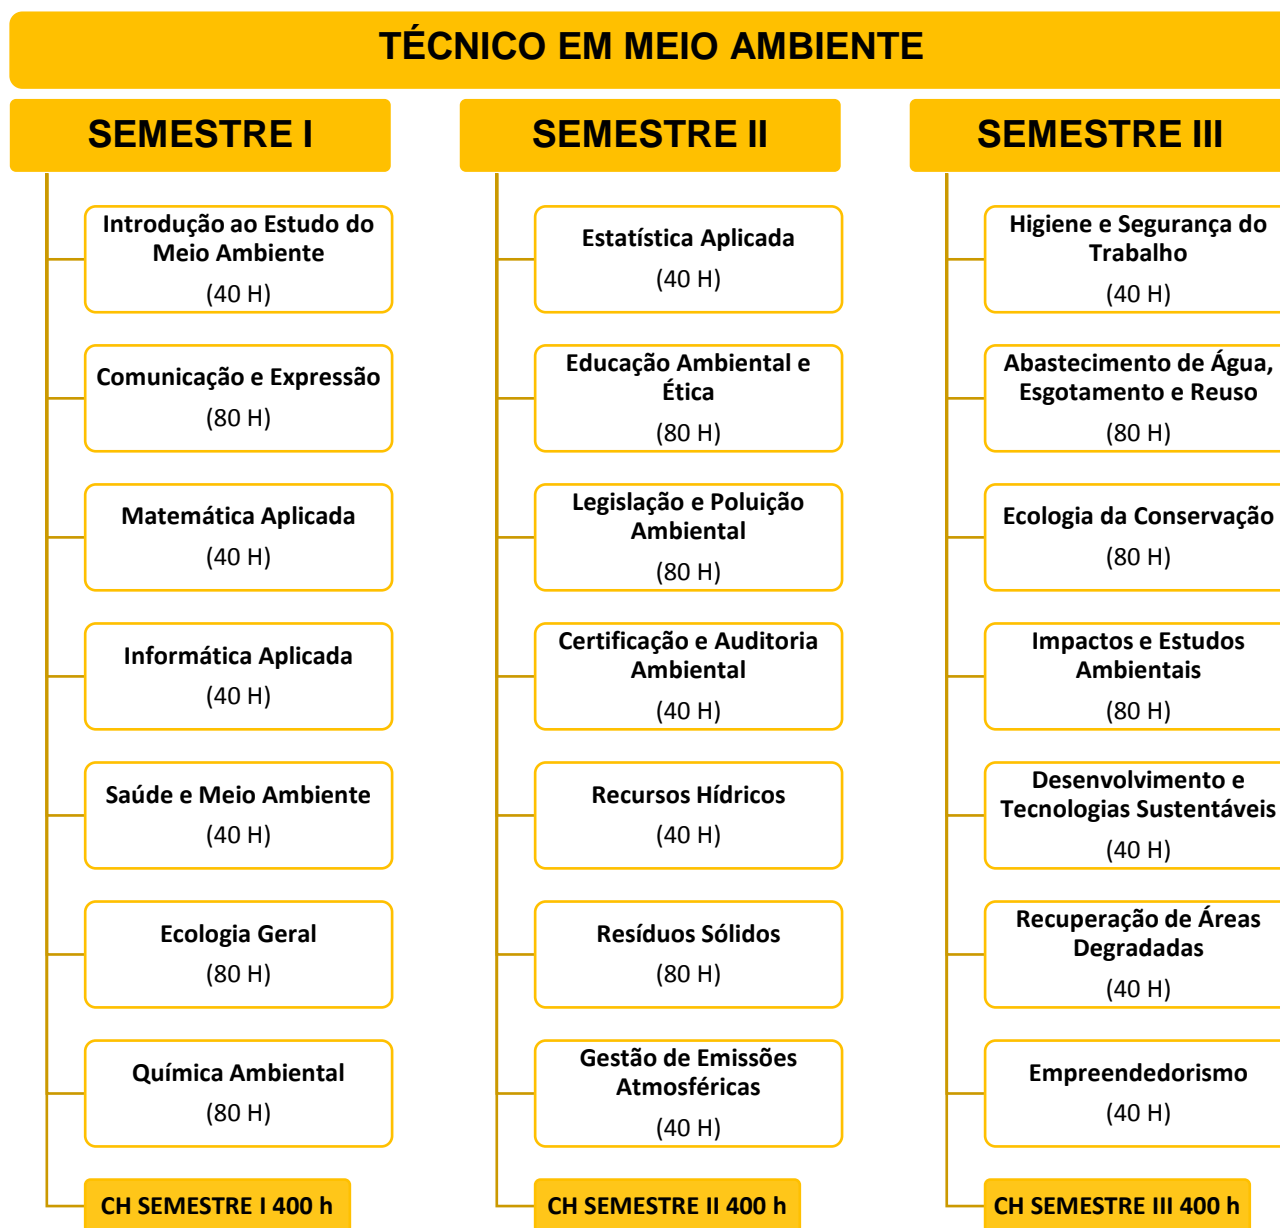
TÉCNICO EM MEIO AMBIENTE

SEMESTRE I

Introdução ao Estudo do Meio Ambiente
(40 H)

Comunicação e Expressão
(80 H)

Matemática Aplicada
(40 H)

Informática Aplicada
(40 H)

Saúde e Meio Ambiente
(40 H)

Ecologia Geral
(80 H)

Química Ambiental
(80 H)

CH SEMESTRE I 400 h

SEMESTRE II

Estatística Aplicada
(40 H)

Educação Ambiental e Ética
(80 H)

Legislação e Poluição Ambiental
(80 H)

Certificação e Auditoria Ambiental
(40 H)

Recursos Hídricos
(40 H)

Resíduos Sólidos
(80 H)

Gestão de Emissões Atmosféricas
(40 H)

CH SEMESTRE II 400 h

SEMESTRE III

Higiene e Segurança do Trabalho
(40 H)

Abastecimento de Água, Esgotamento e Reuso
(80 H)

Ecologia da Conservação
(80 H)

Impactos e Estudos Ambientais
(80 H)

Desenvolvimento e Tecnologias Sustentáveis
(40 H)

Recuperação de Áreas Degradadas
(40 H)

Empreendedorismo
(40 H)

CH SEMESTRE III 400 h